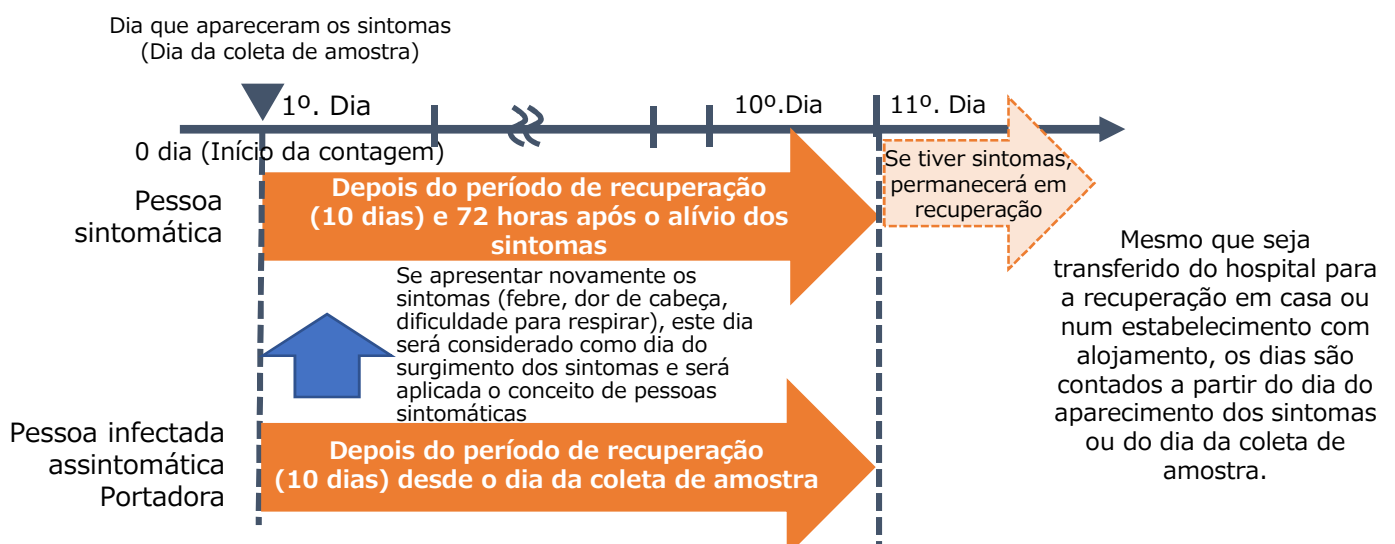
Dia que apareceram os sintomas
(Dia da coleta de amostra)

1º. Dia

10º.Dia

11º. Dia

0 dia (Início da contagem)

Pessoa sintomática

Depois do período de recuperação (10 dias) e 72 horas após o alívio dos sintomas

Se tiver sintomas, permanecerá em recuperação

Se apresentar novamente os sintomas (febre, dor de cabeça, dificuldade para respirar), este dia será considerado como dia do surgimento dos sintomas e será aplicada o conceito de pessoas sintomáticas

Pessoa infectada assintomática Portadora

Depois do período de recuperação (10 dias) desde o dia da coleta de amostra

Mesmo que seja transferido do hospital para a recuperação em casa ou num estabelecimento com alojamento, os dias são contados a partir do dia do aparecimento dos sintomas ou do dia da coleta de amostra.